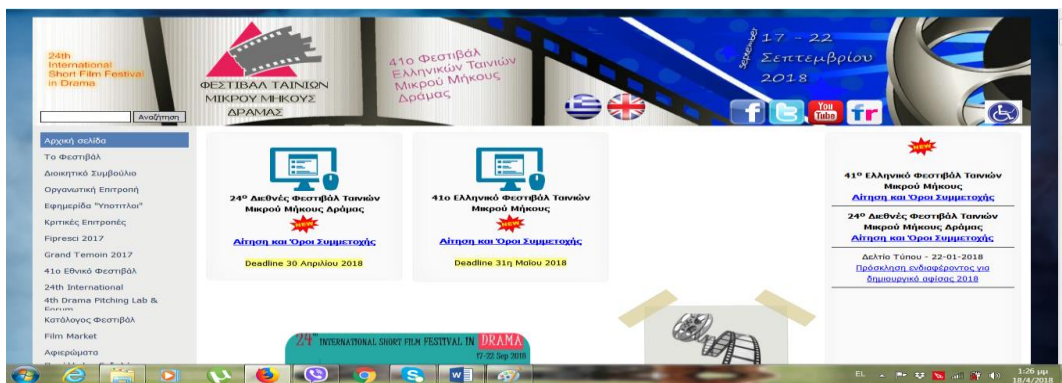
24th International Short Film Festival in Drama

ΦΕΣΤΙΒΑΛ ΤΑΙΝΙΩΝ ΜΙΚΡΟΥ ΜΗΚΟΥΣ ΔΡΑΜΑΣ

41ο Φεστιβάλ Ελληνικών Ταινιών Μικρού Μήκους Δράμας

17 - 22 Σεπτεμβρίου 2018

Αναζήτηση

Αρχική σελίδα
Το Φεστιβάλ
Διοικητικό Συμβούλιο
Οργανωτική Επιτροπή
Εφημερίδα "Υποτιτλοι"
Κριτικές Επιτροπές
Fipresci 2017
Grand Temoin 2017
41ο Εθνικό Φεστιβάλ
24th International
4th Drama Pitching Lab & Forum
Κατάλογος Φεστιβάλ
Film Market
Αφιερώματα

NEW
24ο Διεθνές Φεστιβάλ Ταινιών Μικρού Μήκους Δράμας
Αίτηση και Όροι Συμμετοχής
Deadline 30 Απριλίου 2018

NEW
41ο Ελληνικό Φεστιβάλ Ταινιών Μικρού Μήκους
Αίτηση και Όροι Συμμετοχής
Deadline 31η Μαΐου 2018

NEW
41ο Ελληνικό Φεστιβάλ Ταινιών Μικρού Μήκους
Αίτηση και Όροι Συμμετοχής

24ο Διεθνές Φεστιβάλ Ταινιών Μικρού Μήκους Δράμας
Αίτηση και Όροι Συμμετοχής

Δελτίο Τύπου - 22-01-2018
Πρόσκληση ενδιαφέροντος για δημιουργικό αφίσας 2018

24th INTERNATIONAL SHORT FILM FESTIVAL IN DRAMA
17-22 Sep 2018

EL
1:26 μμ
18/4/2018